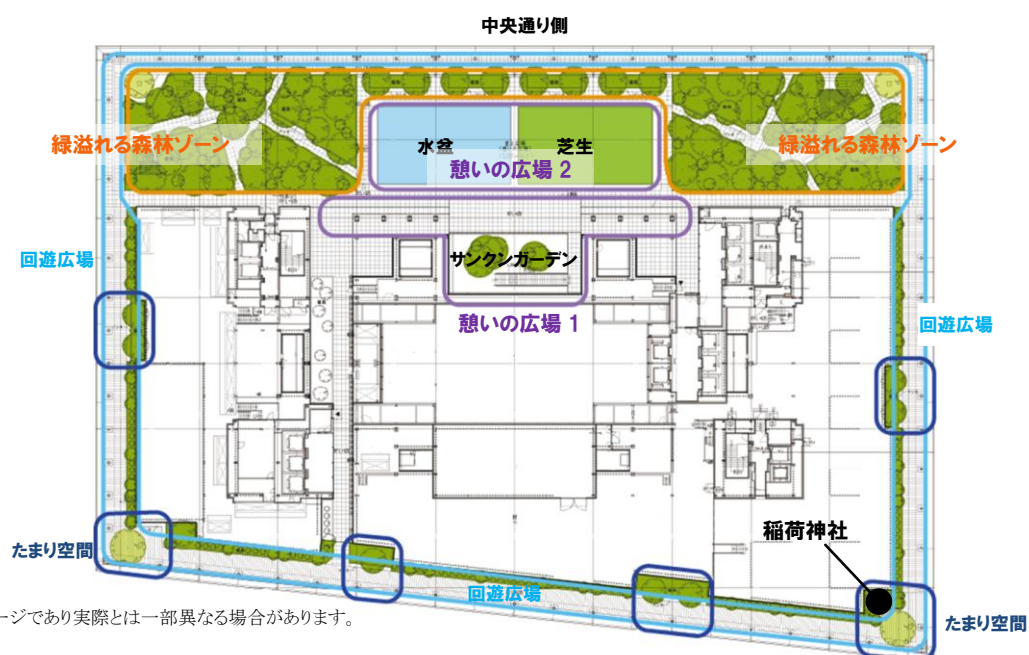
中央通り側

緑溢れる森林ゾーン

水盆

芝生

憩いの広場 2

緑溢れる森林ゾーン

回遊広場

サンクンガーデン

憩いの広場 1

回遊広場

たまり空間

稲荷神社

回遊広場

ージであり実際とは一部異なる場合があります。

たまり空間